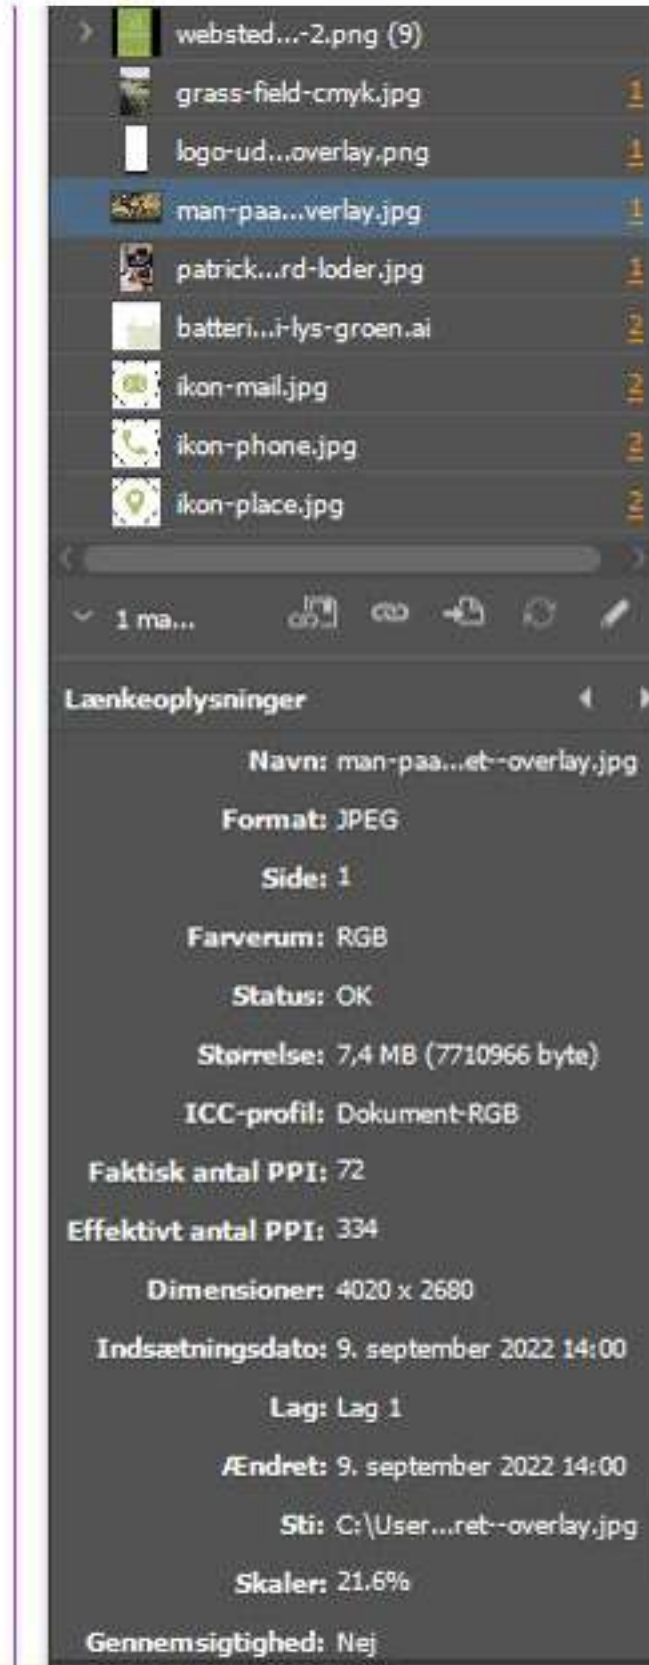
websted...-2.png (9)
grass-field-cmyk.jpg 1
logo-ud...overlay.png 1
man-paa...verlay.jpg 1
patrick...rd-loder.jpg 1
batteri...i-lys-groen.ai 2
ikon-mail.jpg 2
ikon-phone.jpg 2
ikon-place.jpg 2

1 ma...

Lænkeoplysninger

Navn: man-paa...et--overlay.jpg
Format: JPEG
Side: 1
Farverum: RGB
Status: OK
Størrelse: 7,4 MB (7710966 byte)
ICC-profil: Dokument-RGB
Faktisk antal PPI: 72
Effektivt antal PPI: 334
Dimensioner: 4020 x 2680
Indsætningsdato: 9. september 2022 14:00
Lag: Lag 1
Ændret: 9. september 2022 14:00
Sti: C:\User...ret--overlay.jpg
Skaler: 21.6%
Gennemsigtighed: Nej